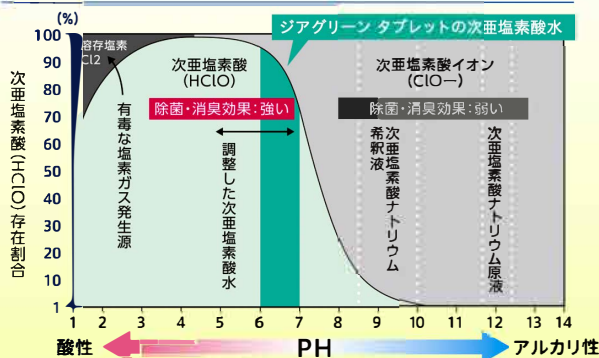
(%)
100
90
80
70
60
50
40
30
20
10
1
次亜塩素酸(HClO)存在割合

溶存塩素 Cl2
有毒な塩素ガス発生源
次亜塩素酸 (HClO)
除菌・消臭効果：強い
調整した次亜塩素酸水
ジアグリーン タブレットの次亜塩素酸水
次亜塩素酸イオン (ClO−)
除菌・消臭効果：弱い
希釈液
次亜塩素酸ナトリウム
次亜塩素酸ナトリウム原液

1 2 3 4 5 6 7 8 9 10 11 12 13 14
酸性
PH
アルカリ性